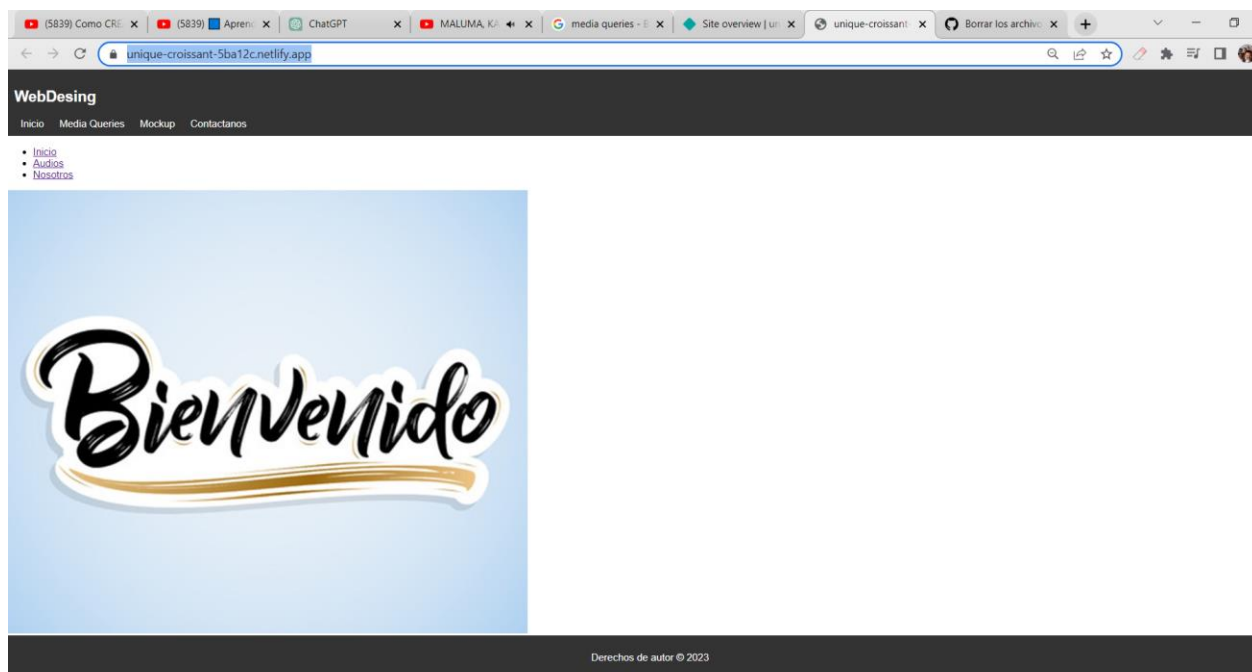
(5839) Como CRE ×
(5839) Aprend ×
ChatGPT ×
MALUMA, KA ×
media queries - E ×
Site overview | un ×
unique-croissant ×
Borrar los archivo ×
+

unique-croissant-5ba12c.netlify.app

WebDesing

Inicio Media Queries Mockup Contactanos

- Inicio
- Audios
- Nosotros

Bienvenido

Derechos de autor © 2023